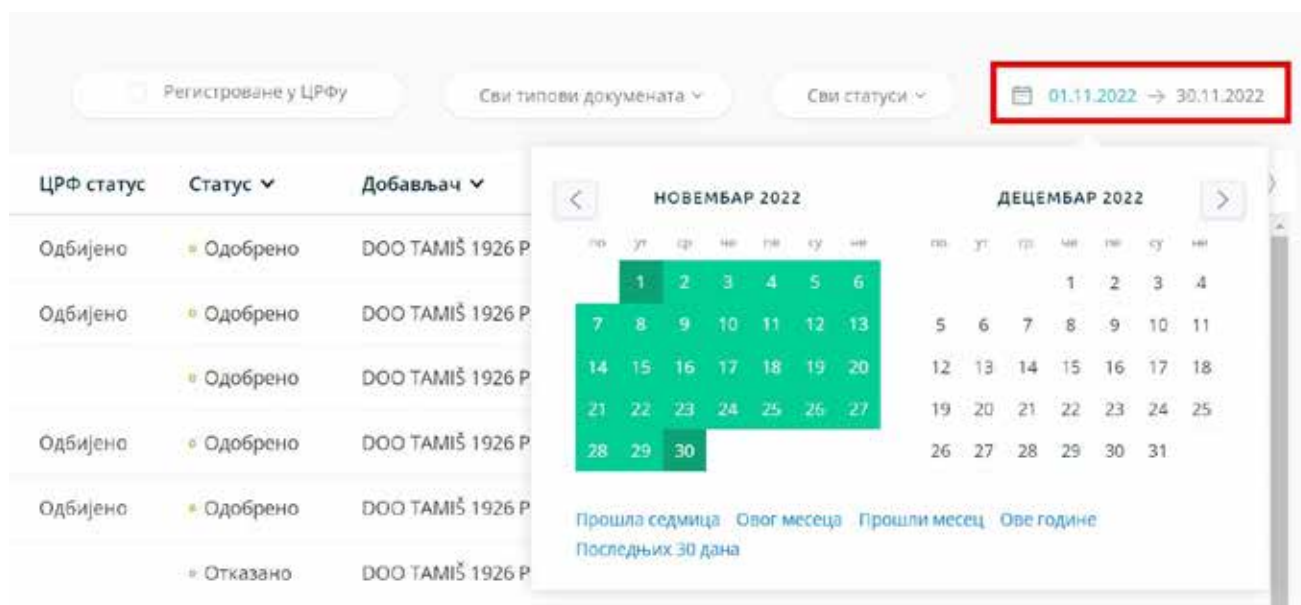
Регистроване у ЦРФу

Сви типови докумената ⌄

Сви статуси ⌄

01.11.2022 → 30.11.2022

| ЦРФ статус | Статус ⌄ | Добављач ⌄ |
|---|---|---|
| Одбијено | Одобрено | DOO TAMIŠ 1926 P |
| Одбијено | Одобрено | DOO TAMIŠ 1926 P |
| | Одобрено | DOO TAMIŠ 1926 P |
| Одбијено | Одобрено | DOO TAMIŠ 1926 P |
| Одбијено | Одобрено | DOO TAMIŠ 1926 P |
| | Отказано | DOO TAMIŠ 1926 P |

НОВЕМБАР 2022

| по | ут | ср | че | пе | су | не |
|---|---|---|---|---|---|---|
| | 1 | 2 | 3 | 4 | 5 | 6 |
| 7 | 8 | 9 | 10 | 11 | 12 | 13 |
| 14 | 15 | 16 | 17 | 18 | 19 | 20 |
| 21 | 22 | 23 | 24 | 25 | 26 | 27 |
| 28 | 29 | 30 | | | | |

ДЕЦЕМБАР 2022

| по | ут | ср | че | пе | су | не |
|---|---|---|---|---|---|---|
| | | | 1 | 2 | 3 | 4 |
| 5 | 6 | 7 | 8 | 9 | 10 | 11 |
| 12 | 13 | 14 | 15 | 16 | 17 | 18 |
| 19 | 20 | 21 | 22 | 23 | 24 | 25 |
| 26 | 27 | 28 | 29 | 30 | 31 | |

Прошла седмица Овог месеца Прошли месец Ове године
Последњих 30 дана